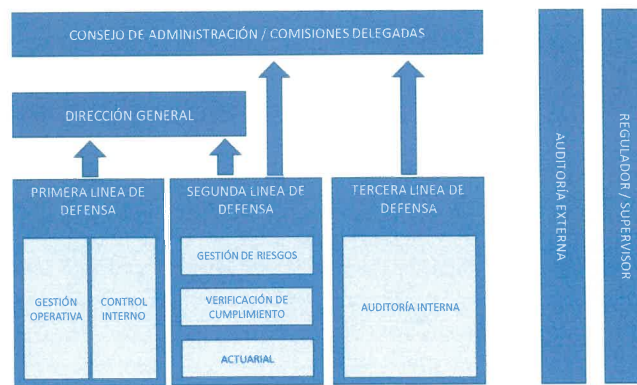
CONSEJO DE ADMINISTRACIÓN / COMISIONES DELEGADAS

DIRECCIÓN GENERAL

PRIMERA LINEA DE DEFENSA

GESTIÓN OPERATIVA

CONTROL INTERNO

SEGUNDA LINEA DE DEFENSA

GESTIÓN DE RIESGOS

VERIFICACIÓN DE CUMPLIMIENTO

ACTUARIAL

TERCERA LINEA DE DEFENSA

AUDITORÍA INTERNA

AUDITORÍA EXTERNA

REGULADOR / SUPERVISOR